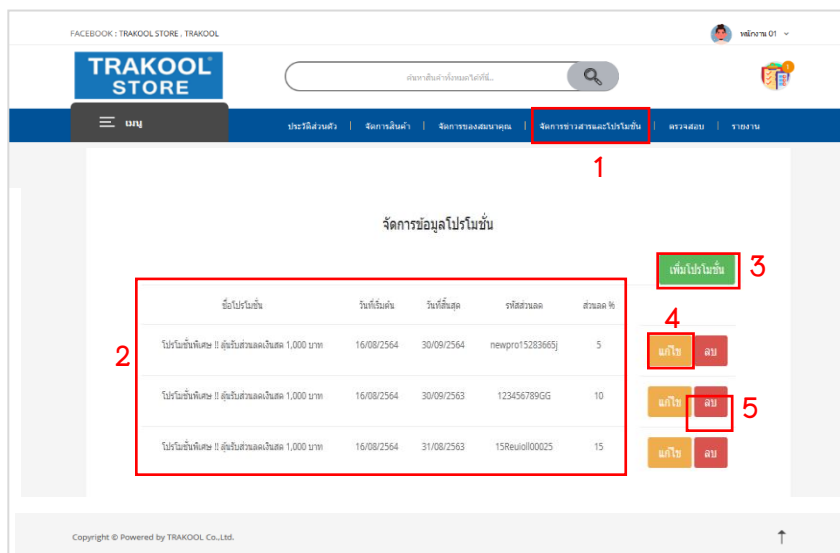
FACEBOOK : TRAKOOL STORE , TRAKOOL

พนักงาน 01

TRAKOOL STORE

ค้นหาสินค้าที่คุณต้องการได้ที่นี่...

เมนู

ประวัติส่วนตัว | จัดการสินค้า | จัดการของสมนาคุณ | จัดการข่าวสารและโปรโมชั่น | ตรวจสอบ | รายงาน

1

จัดการข้อมูลโปรโมชั่น

เพิ่มโปรโมชั่น

3

2

4

5

| ชื่อโปรโมชั่น | วันที่เริ่มต้น | วันที่สิ้นสุด | รหัสส่วนลด | ส่วนลด % |
|---|---|---|---|---|
| โปรโมชั่นพิเศษ !! ลุ้นรับส่วนลดเงินสด 1,000 บาท | 16/08/2564 | 30/09/2564 | newpro15283665j | 5 |
| โปรโมชั่นพิเศษ !! ลุ้นรับส่วนลดเงินสด 1,000 บาท | 16/08/2564 | 30/09/2563 | 123456789GG | 10 |
| โปรโมชั่นพิเศษ !! ลุ้นรับส่วนลดเงินสด 1,000 บาท | 16/08/2564 | 31/08/2563 | 15Reuioll00025 | 15 |

แก้ไข ลบ

แก้ไข ลบ

แก้ไข ลบ

Copyright © Powered by TRAKOOL Co.,Ltd.

↑